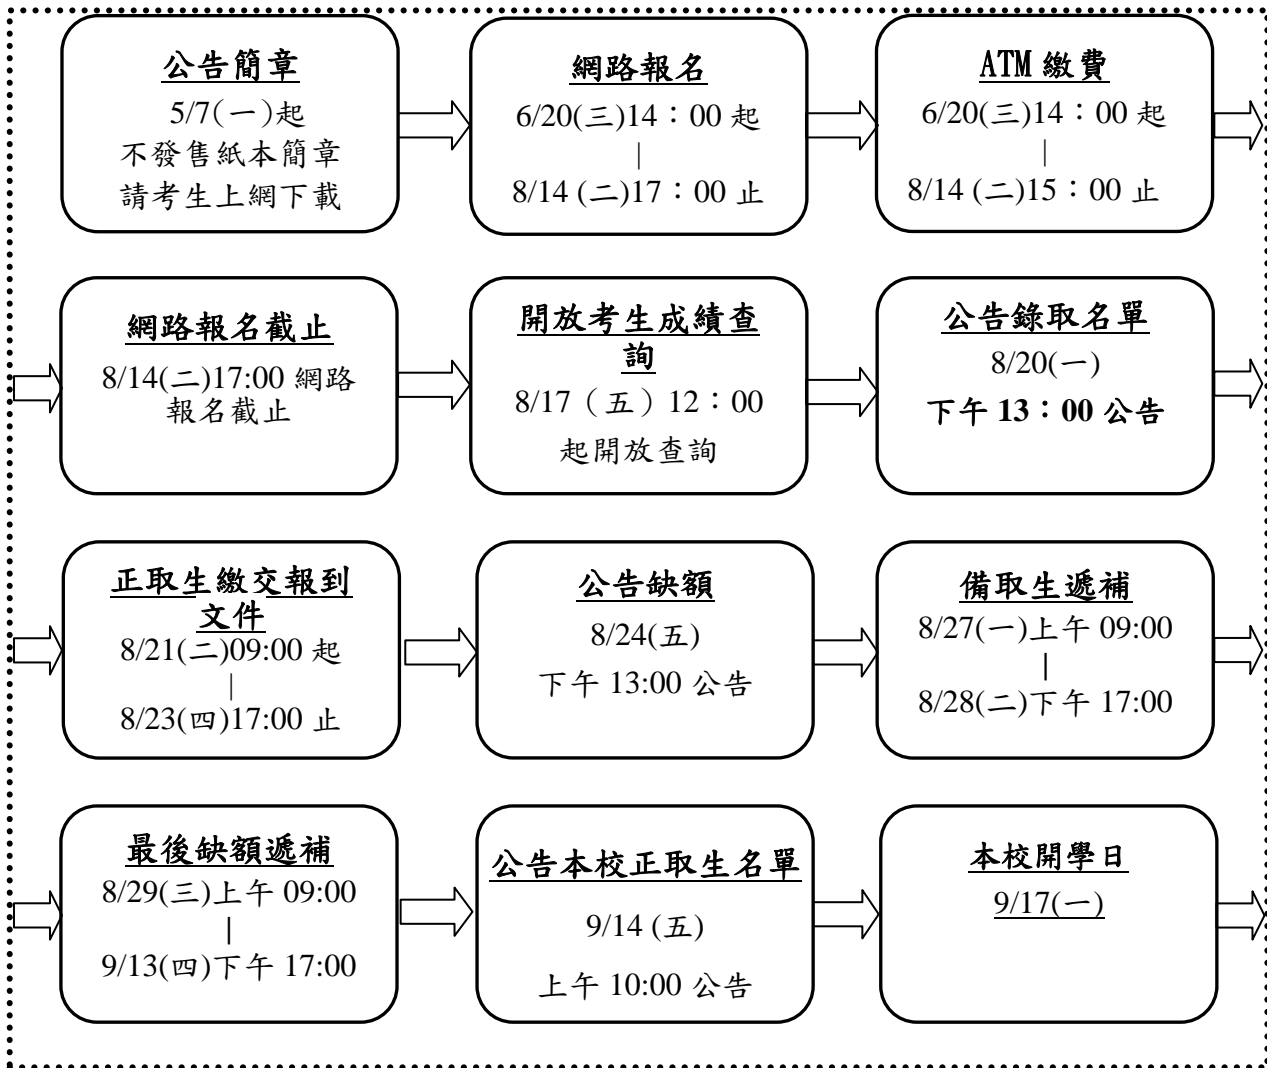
公告簡章
5/7(一)起
不發售紙本簡章
請考生上網下載

網路報名
6/20(三)14：00 起
|
8/14 (二)17：00 止

ATM 繳費
6/20(三)14：00 起
|
8/14 (二)15：00 止

網路報名截止
8/14(二)17:00 網路報名截止

開放考生成績查詢
8/17（五）12：00
起開放查詢

公告錄取名單
8/20(一)
下午 13：00 公告

正取生繳交報到文件
8/21(二)09:00 起
|
8/23(四)17:00 止

公告缺額
8/24(五)
下午 13:00 公告

備取生遞補
8/27(一)上午 09:00
|
8/28(二)下午 17:00

最後缺額遞補
8/29(三)上午 09:00
|
9/13(四)下午 17:00

公告本校正取生名單
9/14 (五)
上午 10:00 公告

本校開學日
9/17(一)